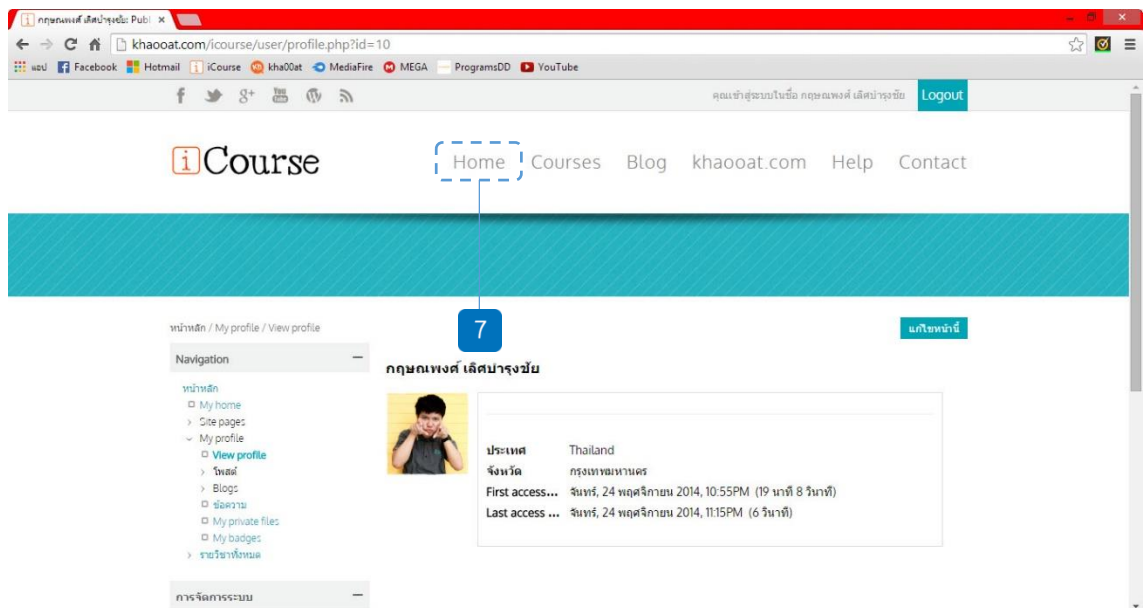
กฤษณพงศ์ เลิศบำรุงชัย: Publ ×

khaooat.com/icourse/user/profile.php?id=10

แอป Facebook Hotmail iCourse kha00at MediaFire MEGA ProgramsDD YouTube

คุณเข้าสู่ระบบในชื่อ กฤษณพงศ์ เลิศบำรุงชัย Logout

iCourse

Home Courses Blog khaooat.com Help Contact

7

หน้าหลัก / My profile / View profile

แก้ไขหน้านี้

Navigation

หน้าหลัก
My home
Site pages
My profile
View profile
โพสต์
Blogs
ข้อความ
My private files
My badges
รายวิชาทั้งหมด

การจัดการระบบ

กฤษณพงศ์ เลิศบำรุงชัย

| | |
|---|---|
| ประเทศ | Thailand |
| จังหวัด | กรุงเทพมหานคร |
| First access... | จันทร์, 24 พฤศจิกายน 2014, 10:55PM (19 นาที 8 วินาที) |
| Last access ... | จันทร์, 24 พฤศจิกายน 2014, 11:15PM (6 วินาที) |